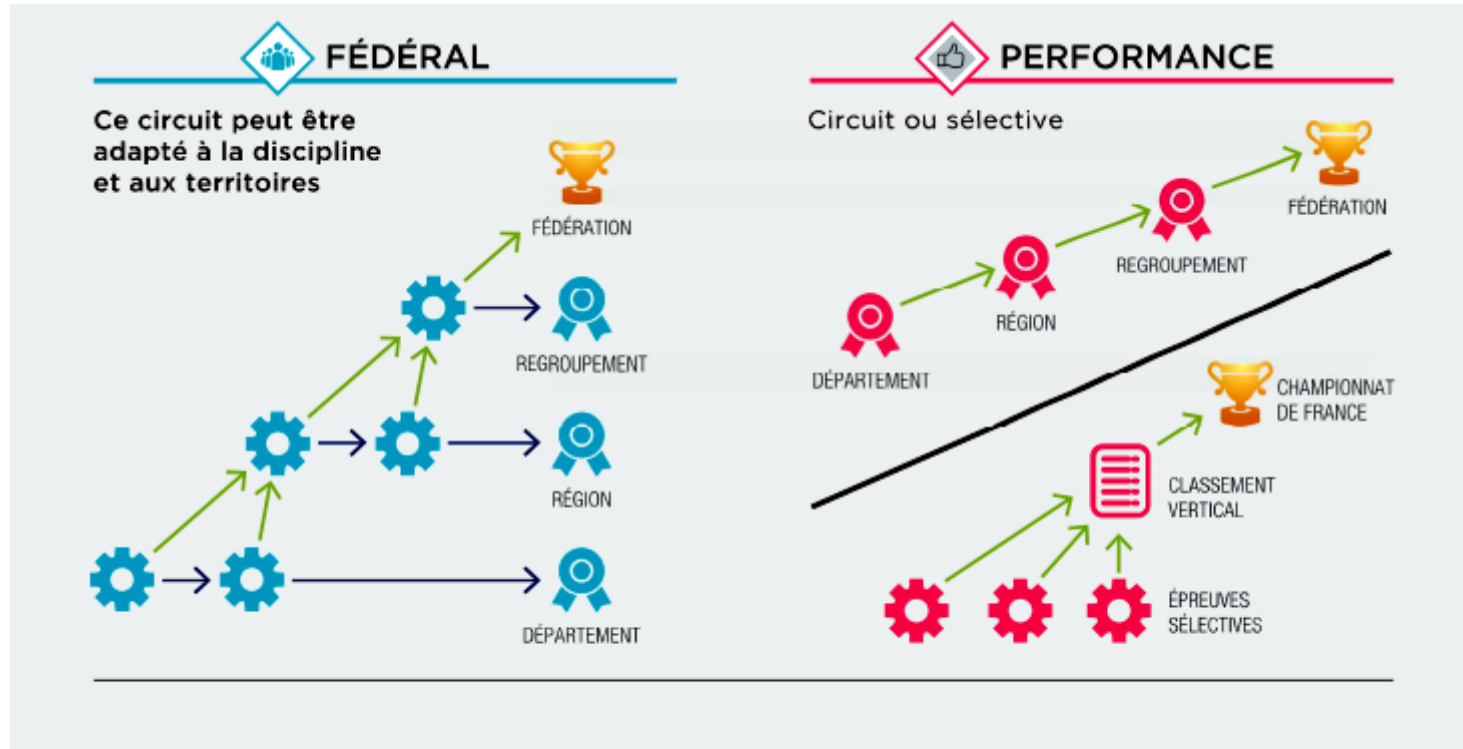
FÉDÉRAL

Ce circuit peut être adapté à la discipline et aux territoires

FÉDÉRATION

REGROUPEMENT

RÉGION

DÉPARTEMENT

PERFORMANCE

Circuit ou sélective

FÉDÉRATION

REGROUPEMENT

RÉGION

DÉPARTEMENT

CHAMPIONNAT DE FRANCE

CLASSEMENT VERTICAL

ÉPREUVES SÉLECTIVES